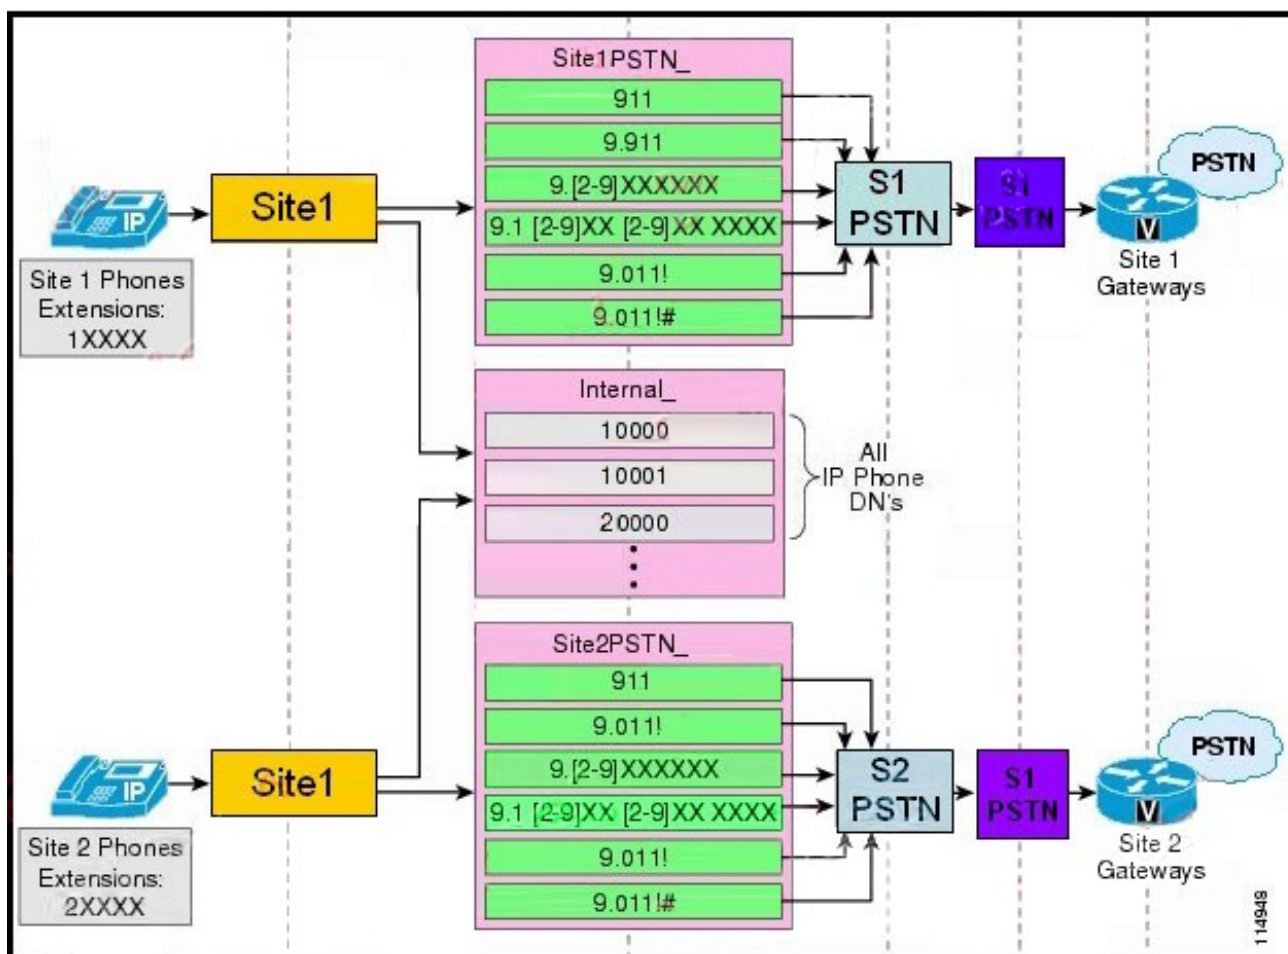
IP

Site 1 Phones Extensions: 1XXXX

Site1

Site1PSTN_

911

9.911

9.[2-9]XXXXXX

9.1 [2-9]XX [2-9]XX XXXX

9.011!

9.011!#

S1 PSTN

S1 PSTN

PSTN

V

Site 1 Gateways

Internal_

10000

10001

20000

All IP Phone DN's

IP

Site 2 Phones Extensions: 2XXXX

Site1

Site2PSTN_

911

9.011!

9.[2-9]XXXXXX

9.1 [2-9]XX [2-9]XX XXXX

9.011!

9.011!#

S2 PSTN

S1 PSTN

PSTN

V

Site 2 Gateways

114948